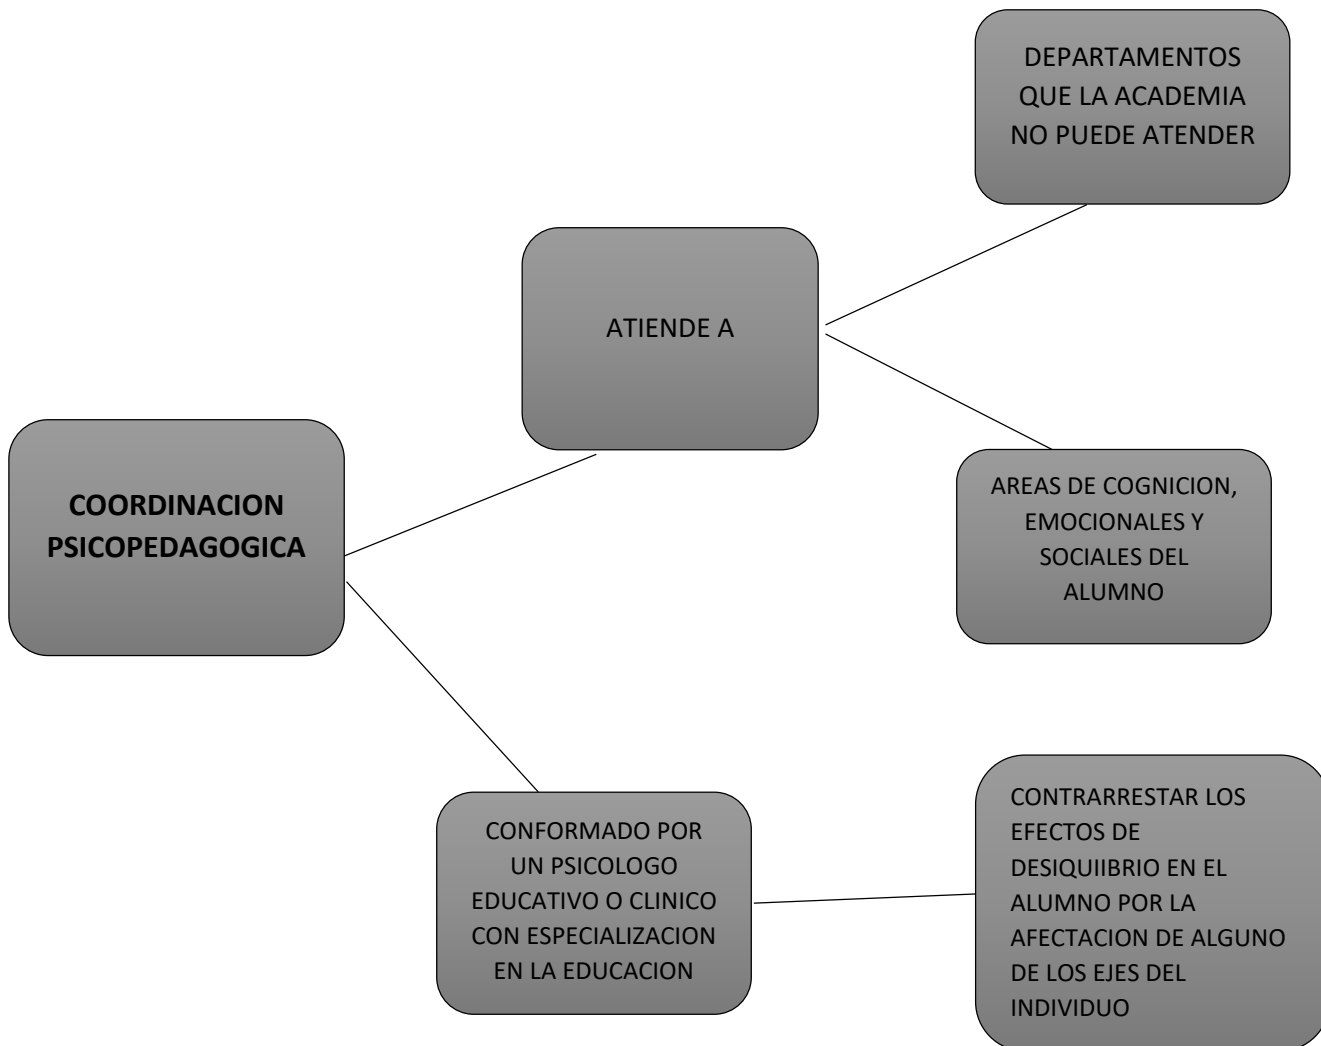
DEPARTAMENTOS QUE LA ACADEMIA NO PUEDE ATENDER

ATIENDE A

COORDINACION PSICOPEDAGOGICA

AREAS DE COGNICION, EMOCIONALES Y SOCIALES DEL ALUMNO

CONFORMADO POR UN PSICOLOGO EDUCATIVO O CLINICO CON ESPECIALIZACION EN LA EDUCACION

CONTRARRESTAR LOS EFECTOS DE DESIQUIIBRIO EN EL ALUMNO POR LA AFECTACION DE ALGUNO DE LOS EJES DEL INDIVIDUO